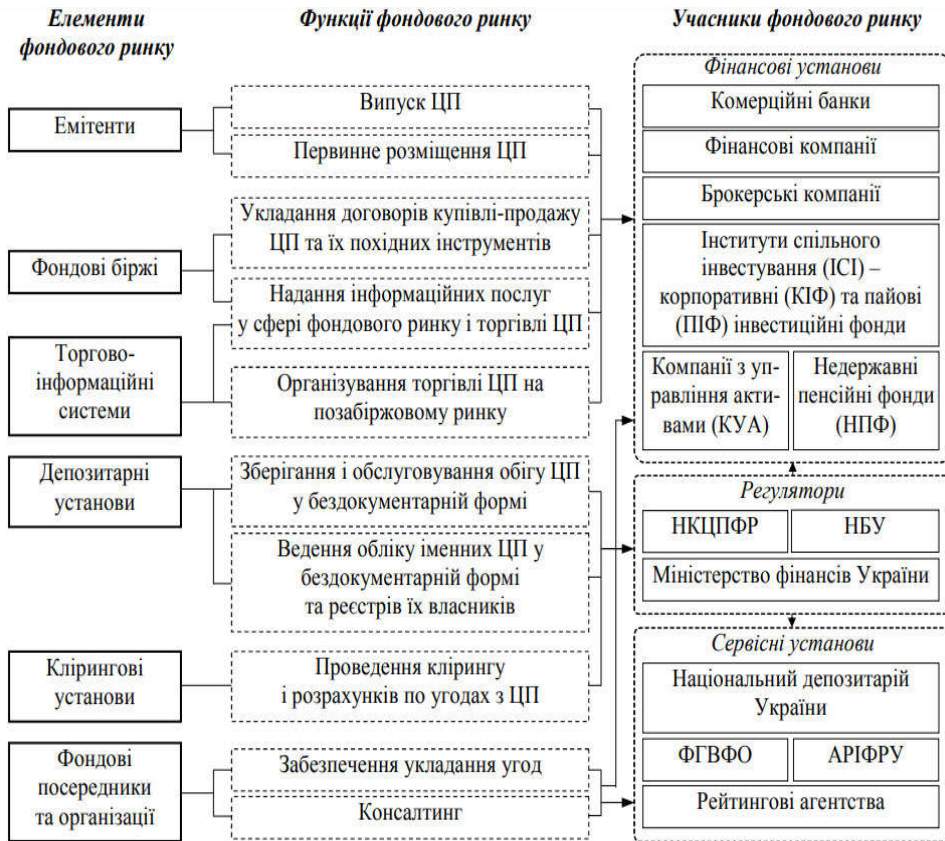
Елементи фондового ринку

Функції фондового ринку

Учасники фондового ринку

Емітенти

Фондові біржі

Торгово-інформаційні системи

Депозитарні установи

Клірингові установи

Фондові посередники та організації

Випуск ЦП

Первинне розміщення ЦП

Укладання договорів купівлі-продажу ЦП та їх похідних інструментів

Надання інформаційних послуг у сфері фондового ринку і торгівлі ЦП

Організування торгівлі ЦП на позабіржовому ринку

Зберігання і обслуговування обігу ЦП у бездокументарній формі

Ведення обліку іменних ЦП у бездокументарній формі та реєстрів їх власників

Проведення клірингу і розрахунків по угодах з ЦП

Забезпечення укладання угод

Консалтинг

Фінансові установи

Комерційні банки

Фінансові компанії

Брокерські компанії

Інститути спільного інвестування (ІСІ) – корпоративні (КІФ) та пайові (ПІФ) інвестиційні фонди

Компанії з управління активами (КУА)

Недержавні пенсійні фонди (НПФ)

Регулятори

НКЦПФР

НБУ

Міністерство фінансів України

Сервісні установи

Національний депозитарій України

ФГВФО

АРІФРУ

Рейтингові агентства